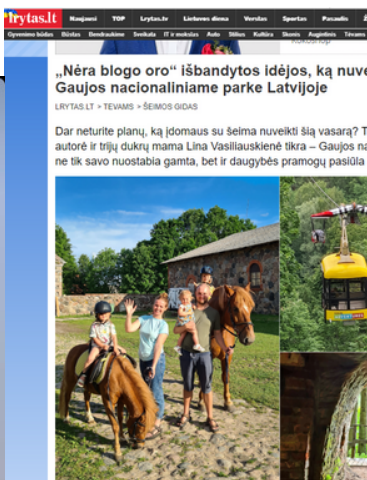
lrytas.lt Naujausi TOP Lrytas.tv Lietuvos diena Verslas Sportas Pasaulis

Gyvenimo būdas Būstas Bendraukime Sveikata IT ir mokslas Auto Stilius Kultūra Skoniai Augintiniai Tėvams

„Nėra blogo oro“ išbandytos idėjos, ką nuve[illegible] Gaujos nacionaliniame parke Latvijoje

LRYTAS.LT > TĖVAMS > ŠEIMOS GIDAS

Dar neturite planų, ką įdomaus su šeima nuveikti šią vasarą? T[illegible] autorė ir trijų dukrų mama Lina Vasiliauskienė tikra – Gaujos na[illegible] ne tik savo nuostabia gamta, bet ir daugybės pramogų pasiūla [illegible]